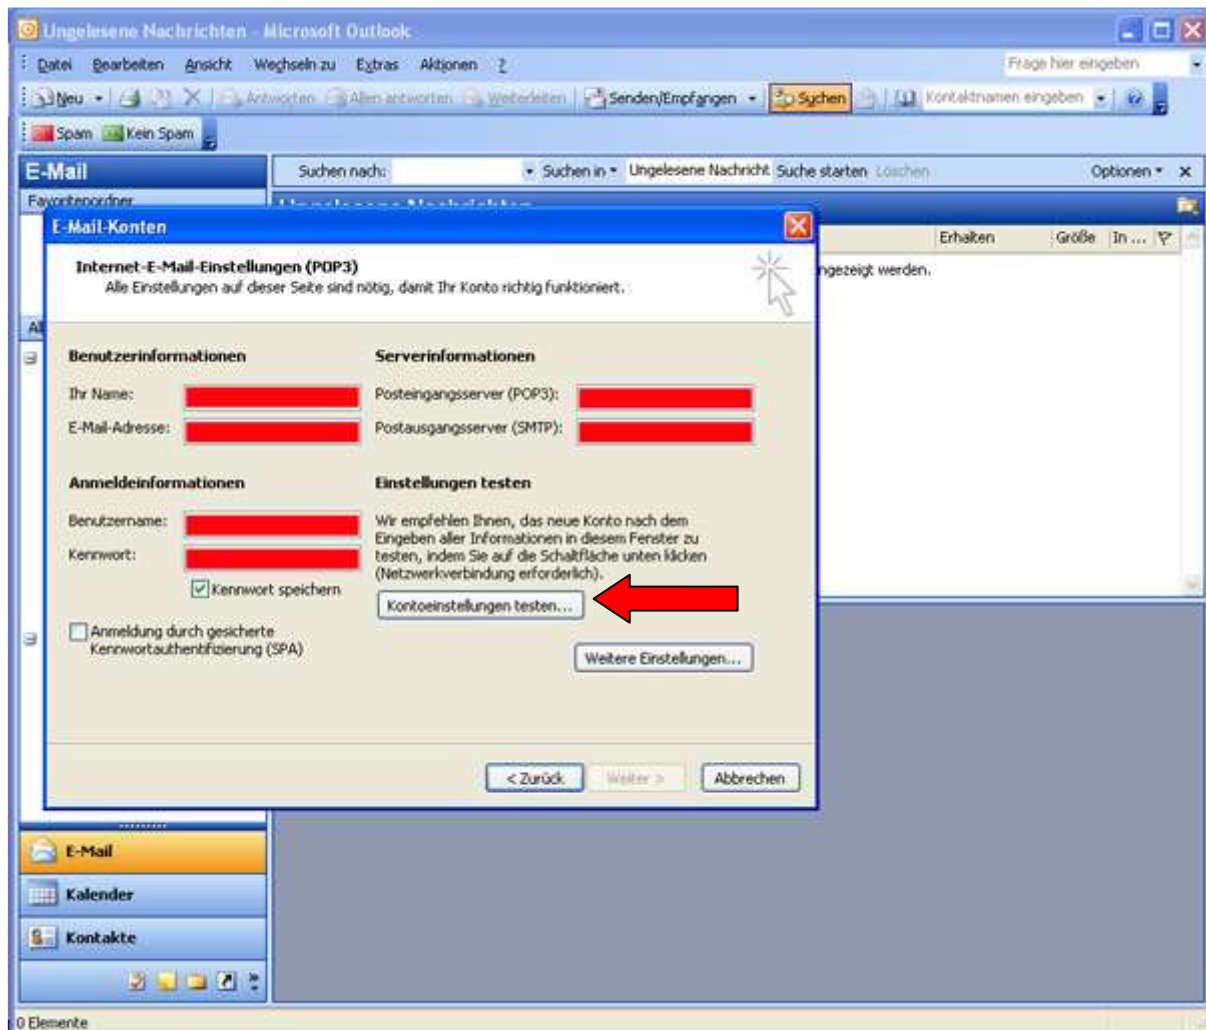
Ungelesene Nachrichten - Microsoft Outlook

Datei Bearbeiten Ansicht Wechseln zu Extras Aktionen ?

Frage hier eingeben

Neu Antworten Allen antworten Weiterleiten Senden/Empfangen Suchen Kontaktnamen eingeben

Spam Kein Spam

E-Mail

Favoritenordner

Suchen nach: Suchen in Ungelesene Nachricht Suche starten Löschen Optionen

Erhalten Größe In ...

ngezeigt werden.

E-Mail-Konten

Internet-E-Mail-Einstellungen (POP3)
Alle Einstellungen auf dieser Seite sind nötig, damit Ihr Konto richtig funktioniert.

Benutzerinformationen

Ihr Name:

E-Mail-Adresse:

Serverinformationen

Posteingangsserver (POP3):

Postausgangsserver (SMTP):

Anmeldeinformationen

Benutzername:

Kennwort:

Kennwort speichern

Anmeldung durch gesicherte Kennwortauthentifizierung (SPA)

Einstellungen testen

Wir empfehlen Ihnen, das neue Konto nach dem Eingeben aller Informationen in diesem Fenster zu testen, indem Sie auf die Schaltfläche unten klicken (Netzwerkverbindung erforderlich).

Kontoeinstellungen testen...

Weitere Einstellungen...

< Zurück Weiter > Abbrechen

E-Mail

Kalender

Kontakte

0 Elemente